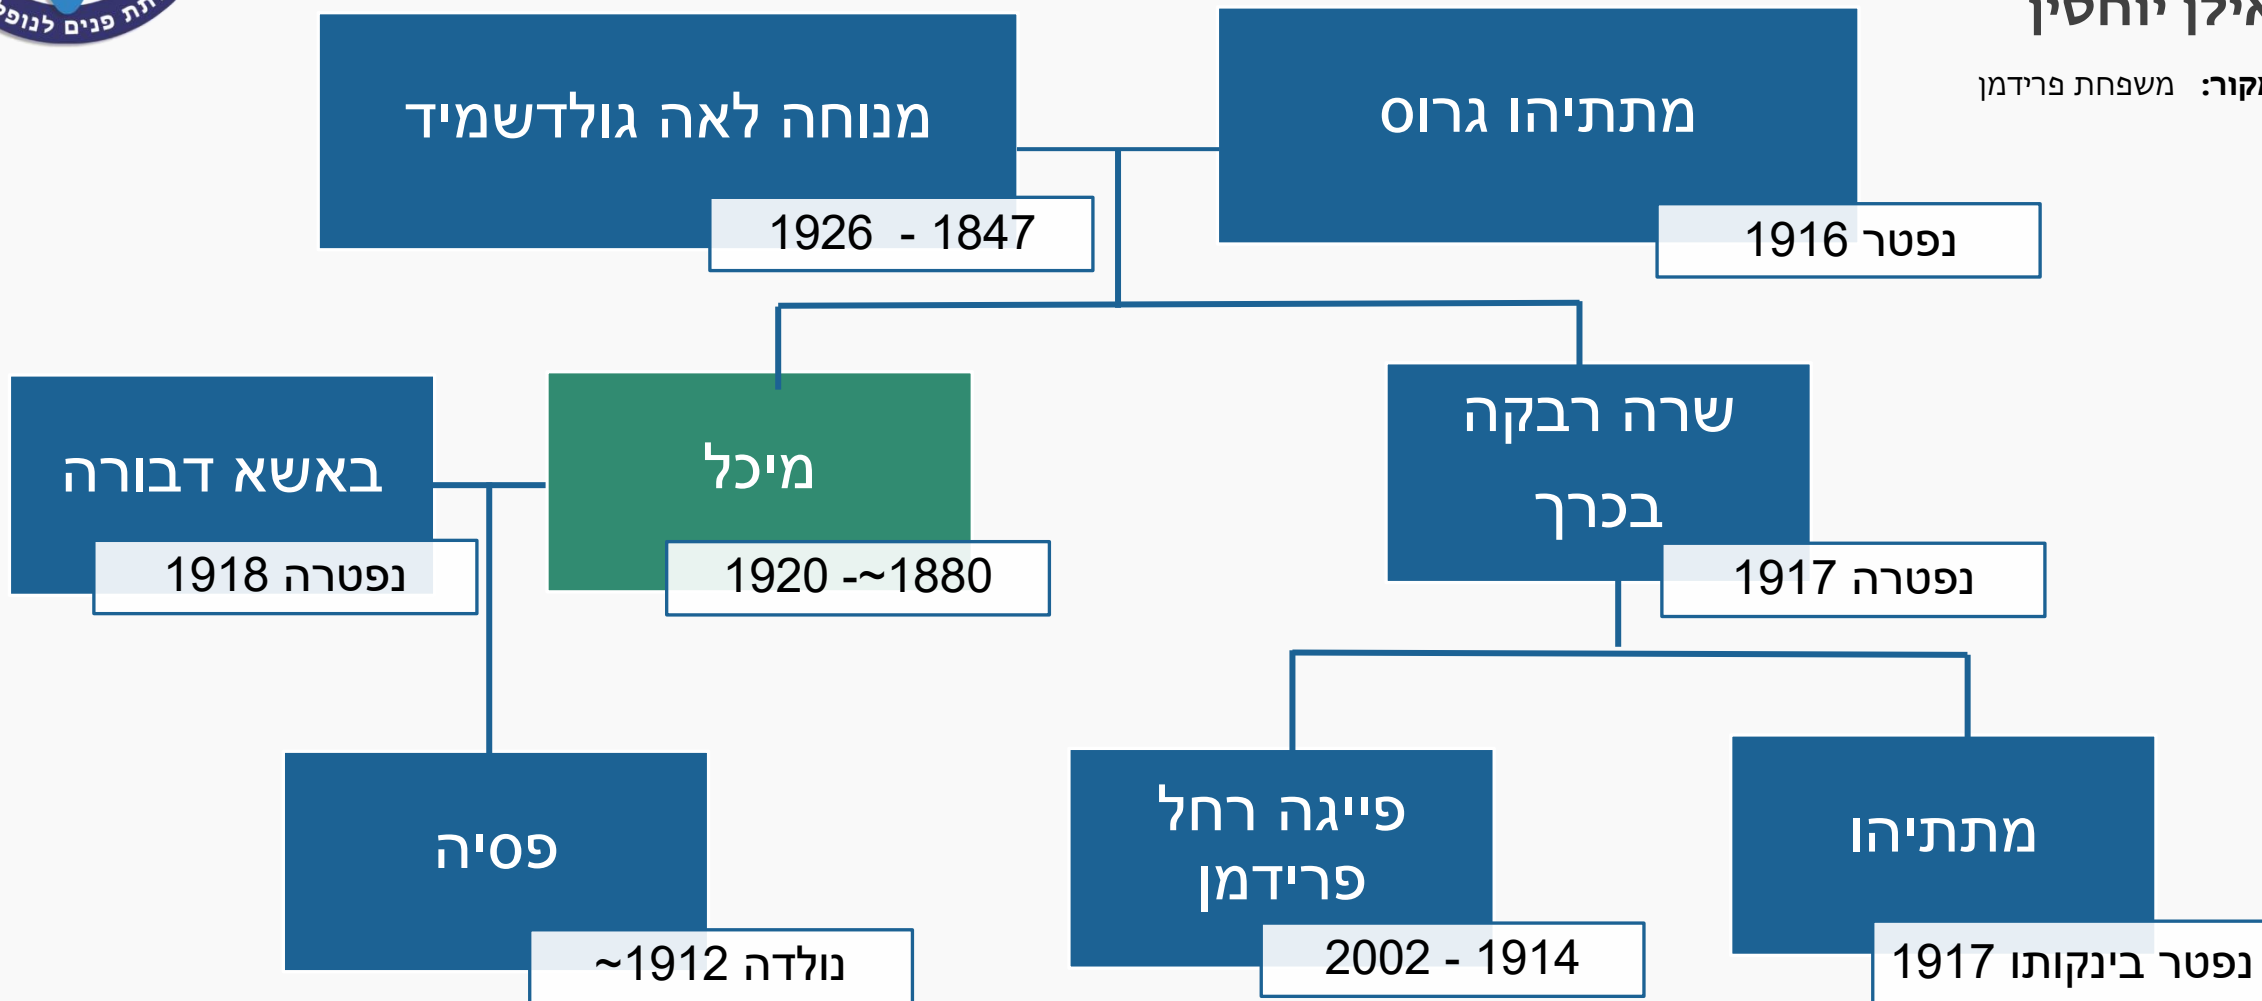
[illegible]ת פנים לנופ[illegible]

אילן יוחסין

מקור: משפחת פרידמן

מתתיהו גרוס
נפטר 1916

מנוחה לאה גולדשמיד
1847 - 1926

שרה רבקה בכרך
נפטרה 1917

מיכל
1880~- 1920

באשא דבורה
נפטרה 1918

מתתיהו
נפטר בינקותו 1917

פייגה רחל פרידמן
1914 - 2002

פסיה
נולדה 1912~